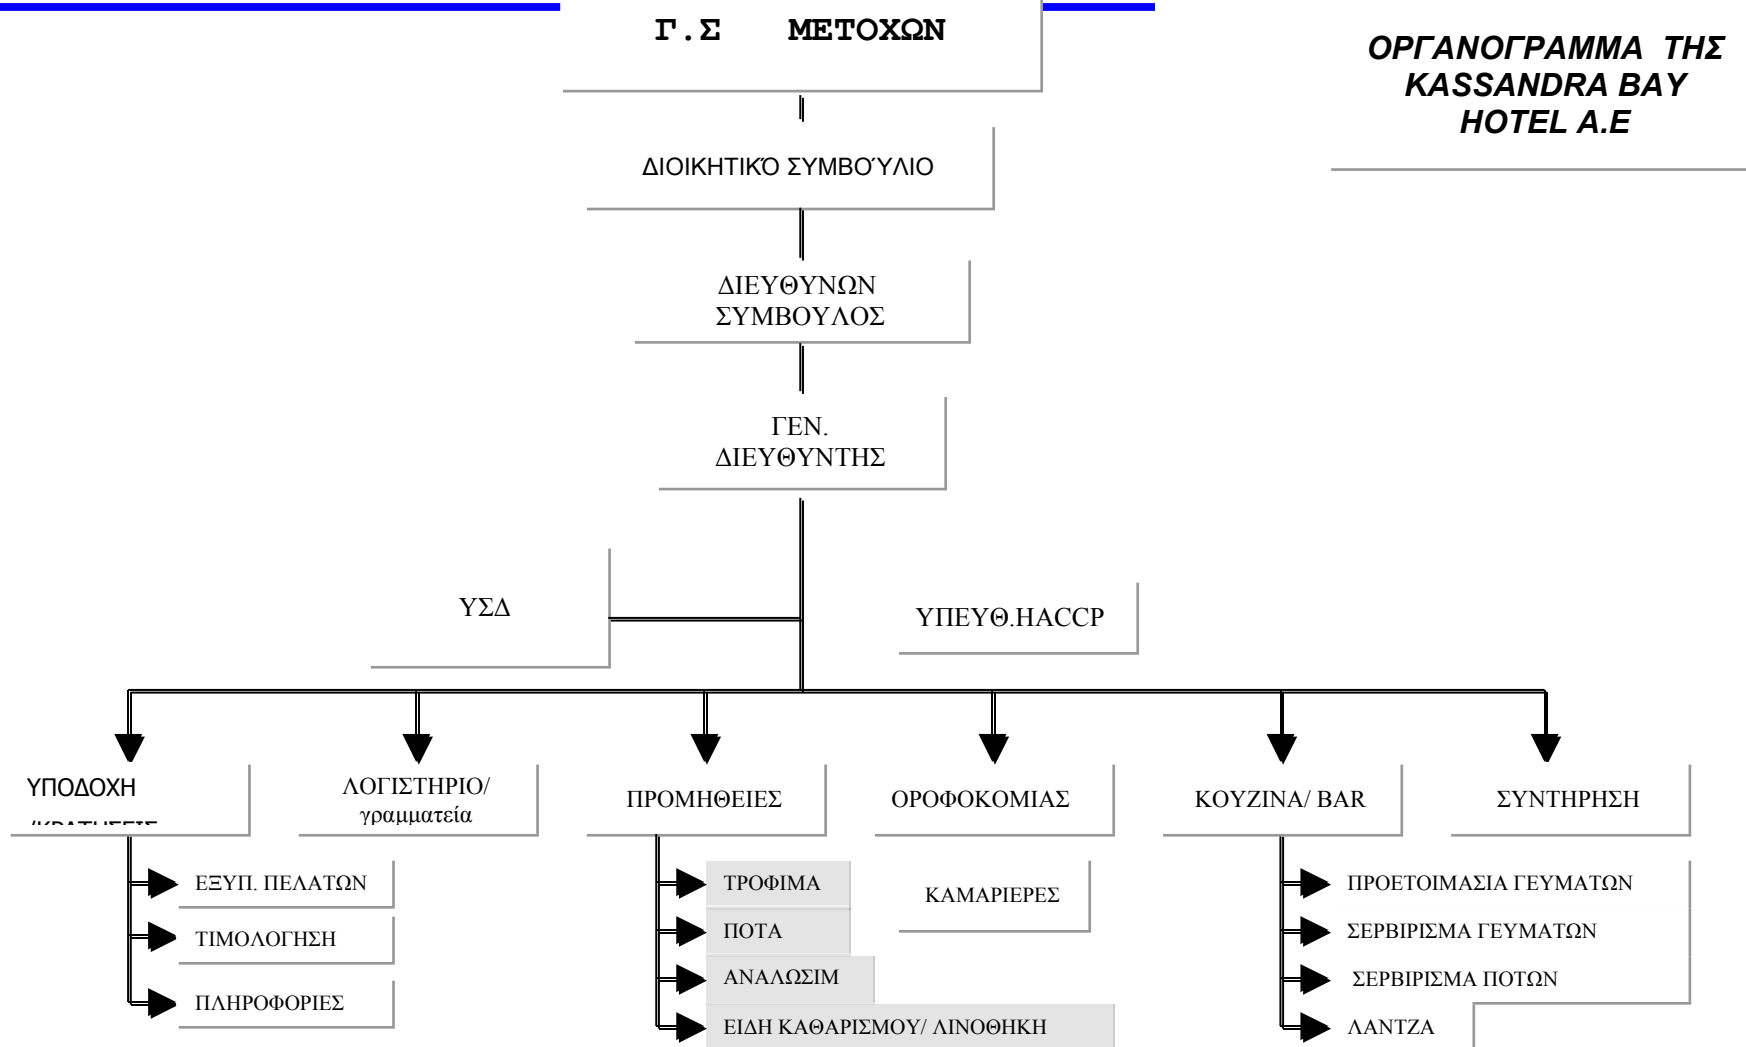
Γ.Σ ΜΕΤΟΧΩΝ

ΟΡΓΑΝΟΓΡΑΜΜΑ ΤΗΣ KASSANDRA BAY HOTEL A.E

ΔΙΟΙΚΗΤΙΚΌ ΣΥΜΒΟΎΛΙΟ

ΔΙΕΥΘΥΝΩΝ ΣΥΜΒΟΥΛΟΣ

ΓΕΝ. ΔΙΕΥΘΥΝΤΗΣ

ΥΣΔ

ΥΠΕΥΘ.HACCP

ΥΠΟΔΟΧΗ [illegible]

ΛΟΓΙΣΤΗΡΙΟ/ γραμματεία

ΠΡΟΜΗΘΕΙΕΣ

ΟΡΟΦΟΚΟΜΙΑΣ

ΚΟΥΖΙΝΑ/ BAR

ΣΥΝΤΗΡΗΣΗ

ΕΞΥΠ. ΠΕΛΑΤΩΝ

ΤΙΜΟΛΟΓΗΣΗ

ΠΛΗΡΟΦΟΡΙΕΣ

ΤΡΟΦΙΜΑ

ΠΟΤΑ

ΑΝΑΛΩΣΙΜ

ΕΙΔΗ ΚΑΘΑΡΙΣΜΟΥ/ ΛΙΝΟΘΗΚΗ

ΚΑΜΑΡΙΕΡΕΣ

ΠΡΟΕΤΟΙΜΑΣΙΑ ΓΕΥΜΑΤΩΝ

ΣΕΡΒΙΡΙΣΜΑ ΓΕΥΜΑΤΩΝ

ΣΕΡΒΙΡΙΣΜΑ ΠΟΤΩΝ

ΛΑΝΤΖΑ